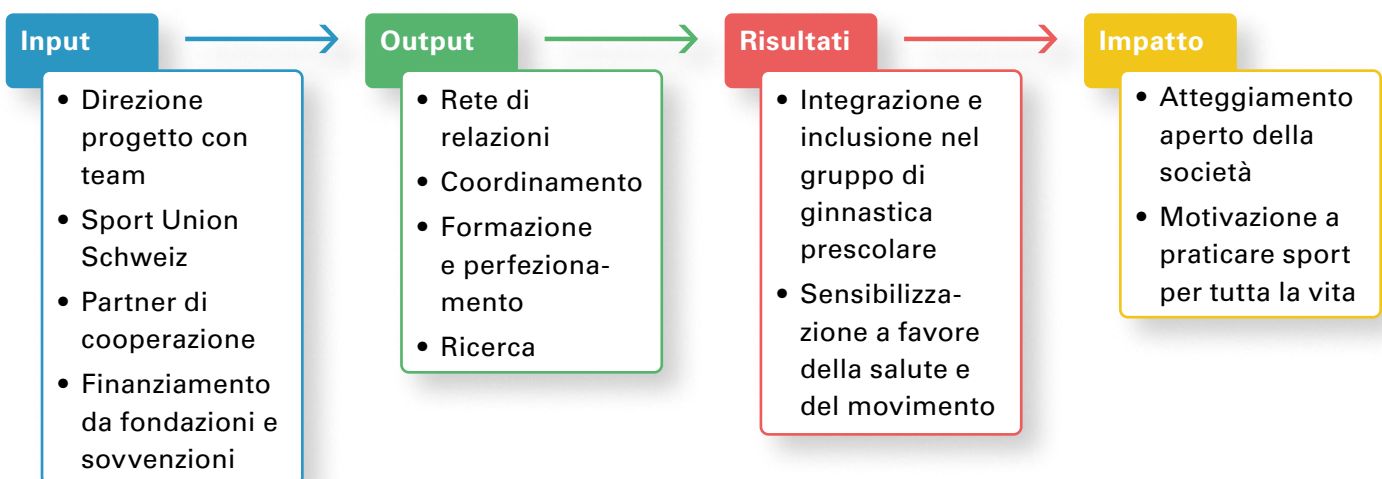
Input

• Direzione progetto con team
• Sport Union Schweiz
• Partner di cooperazione
• Finanziamento da fondazioni e sovvenzioni

Output

• Rete di relazioni
• Coordinamento
• Formazione e perfezionamento
• Ricerca

Risultati

• Integrazione e inclusione nel gruppo di ginnastica prescolare
• Sensibilizzazione a favore della salute e del movimento

Impatto

• Atteggiamento aperto della società
• Motivazione a praticare sport per tutta la vita